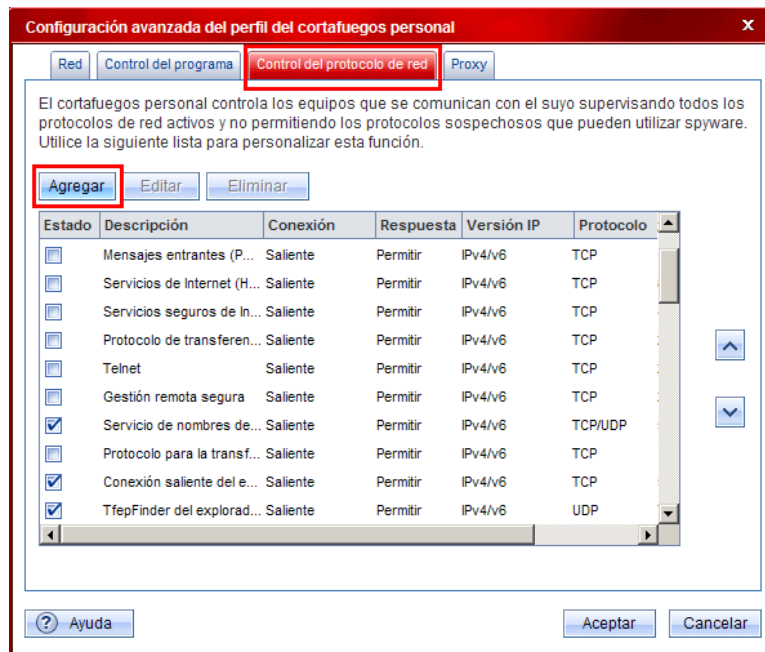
Configuración avanzada del perfil del cortafuegos personal

Red | Control del programa | Control del protocolo de red | Proxy

El cortafuegos personal controla los equipos que se comunican con el suyo supervisando todos los protocolos de red activos y no permitiendo los protocolos sospechosos que pueden utilizar spyware. Utilice la siguiente lista para personalizar esta función.

Agregar | Editar | Eliminar

| Estado | Descripción | Conexión | Respuesta | Versión IP | Protocolo |
|---|---|---|---|---|---|
| ☐ | Mensajes entrantes (P... | Saliente | Permitir | IPv4/v6 | TCP |
| ☐ | Servicios de Internet (H... | Saliente | Permitir | IPv4/v6 | TCP |
| ☐ | Servicios seguros de In... | Saliente | Permitir | IPv4/v6 | TCP |
| ☐ | Protocolo de transferen... | Saliente | Permitir | IPv4/v6 | TCP |
| ☐ | Telnet | Saliente | Permitir | IPv4/v6 | TCP |
| ☐ | Gestión remota segura | Saliente | Permitir | IPv4/v6 | TCP |
| ☑ | Servicio de nombres de... | Saliente | Permitir | IPv4/v6 | TCP/UDP |
| ☐ | Protocolo para la transf... | Saliente | Permitir | IPv4/v6 | TCP |
| ☑ | Conexión saliente del e... | Saliente | Permitir | IPv4/v6 | TCP |
| ☑ | TfepFinder del explorad... | Saliente | Permitir | IPv4/v6 | UDP |

Ayuda

Aceptar | Cancelar